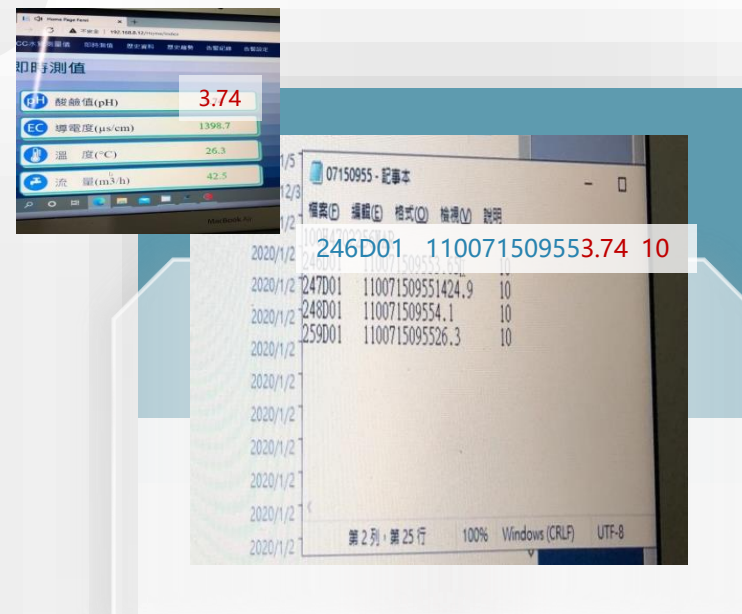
Home Page Panel

不安全 | 192.168.0.12/Home/Index

即時測值

酸鹼值(pH) 3.74

導電度(μs/cm) 1398.7

溫　度(°C) 26.3

流　量(m3/h) 42.5

MacBook Air

07150955 - 記事本

檔案(F) 編輯(E) 格式(O) 檢視(V) 說明

246D01 11007150955 3.74 10

247D01 1100715095551424.9 10

248D01 110071509554.1 10

259D01 1100715095526.3 10

2020/1/2
2020/1/2
2020/1/2
2020/1/2
2020/1/2
2020/1/2
2020/1/2
2020/1/2
2020/1/2
2020/1/2
2020/1/2
2020/1/2

第 2 列，第 25 行 100% Windows (CRLF) UTF-8